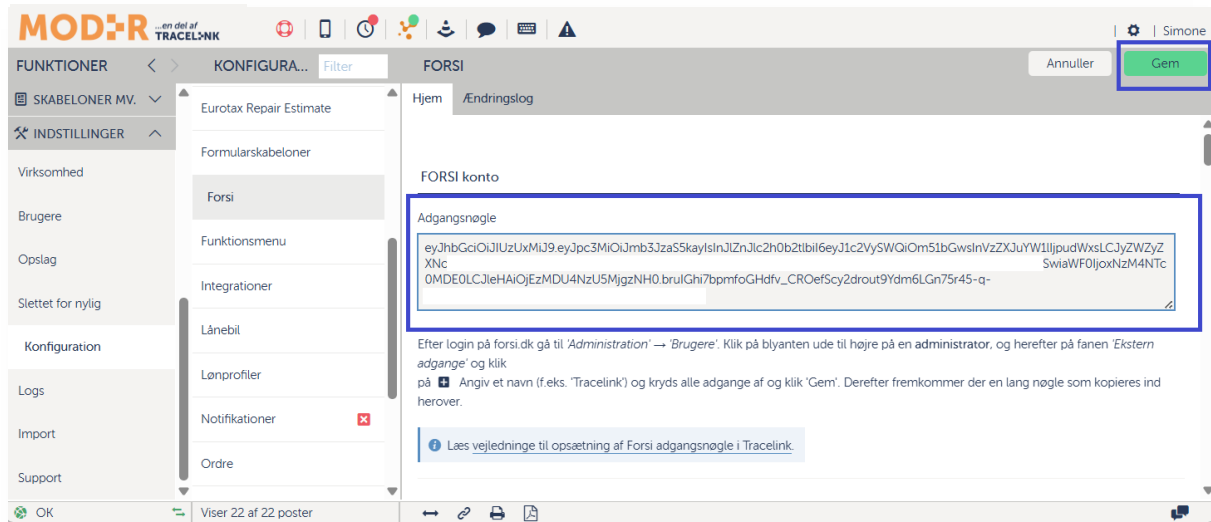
MODER ...en del af TRACELINK

Simone

FUNKTIONER

KONFIGURA...

Filter

FORSI

Annuller

Gem

SKABELONER MV.

INDSTILLINGER

Virksomhed

Brugere

Opslag

Slettet for nylig

Konfiguration

Logs

Import

Support

Eurotax Repair Estimate

Formularskabeloner

Forsi

Funktionsmenu

Integrationer

Lånebil

Lønprofiler

Notifikationer

Ordre

Hjem

Ændringslog

FORSI konto

Adgangsnøgle

eyJhbGciOiJIUzUxMiJ9.eyJpc3MiOiJmb3JzaS5kayIsInJlZnJlc2h0b2tlbiI6eyJ1c2VySWQiOm51bGwsInVzZXJuYW1lIjpudWxsLCJyZWZyZXNc SwiaWF0IjoxNzM4NTc0MDE0LCJleHAiOjEzMDU4NzU5MjgzNH0.bruIGhi7bpmfoGHdfv_CROefScy2drout9Ydm6LGn75r45-q-

Efter login på forsi.dk gå til 'Administration' → 'Brugere'. Klik på blyanten ude til højre på en administrator, og herefter på fanen 'Ekstern adgange' og klik på Angiv et navn (f.eks. 'Tracelink') og kryds alle adgange af og klik 'Gem'. Derefter fremkommer der en lang nøgle som kopieres ind herover.

Læs vejledninge til opsætning af Forsi adgangsnøgle i Tracelink.

OK

Viser 22 af 22 poster